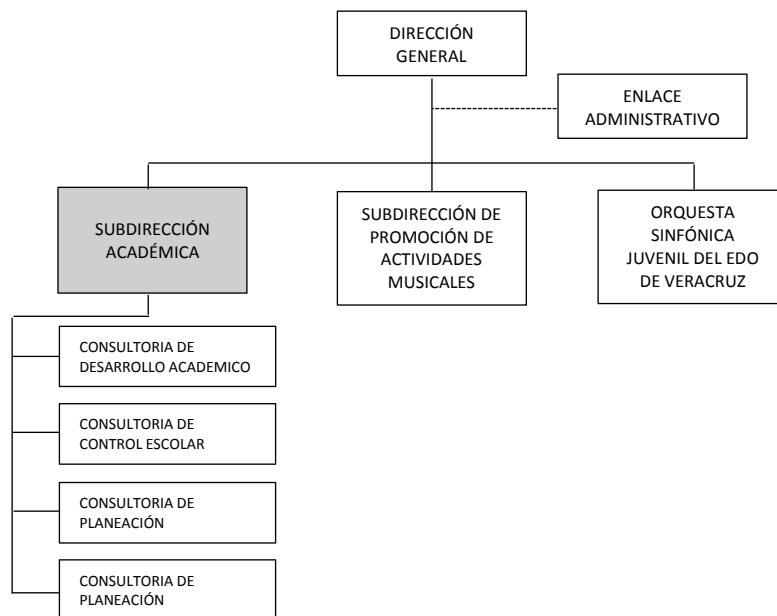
DIRECCIÓN GENERAL

ENLACE ADMINISTRATIVO

SUBDIRECCIÓN ACADÉMICA

SUBDIRECCIÓN DE PROMOCIÓN DE ACTIVIDADES MUSICALES

ORQUESTA SINFÓNICA JUVENIL DEL EDO DE VERACRUZ

CONSULTORIA DE DESARROLLO ACADEMICO

CONSULTORIA DE CONTROL ESCOLAR

CONSULTORIA DE PLANEACIÓN

CONSULTORIA DE PLANEACIÓN